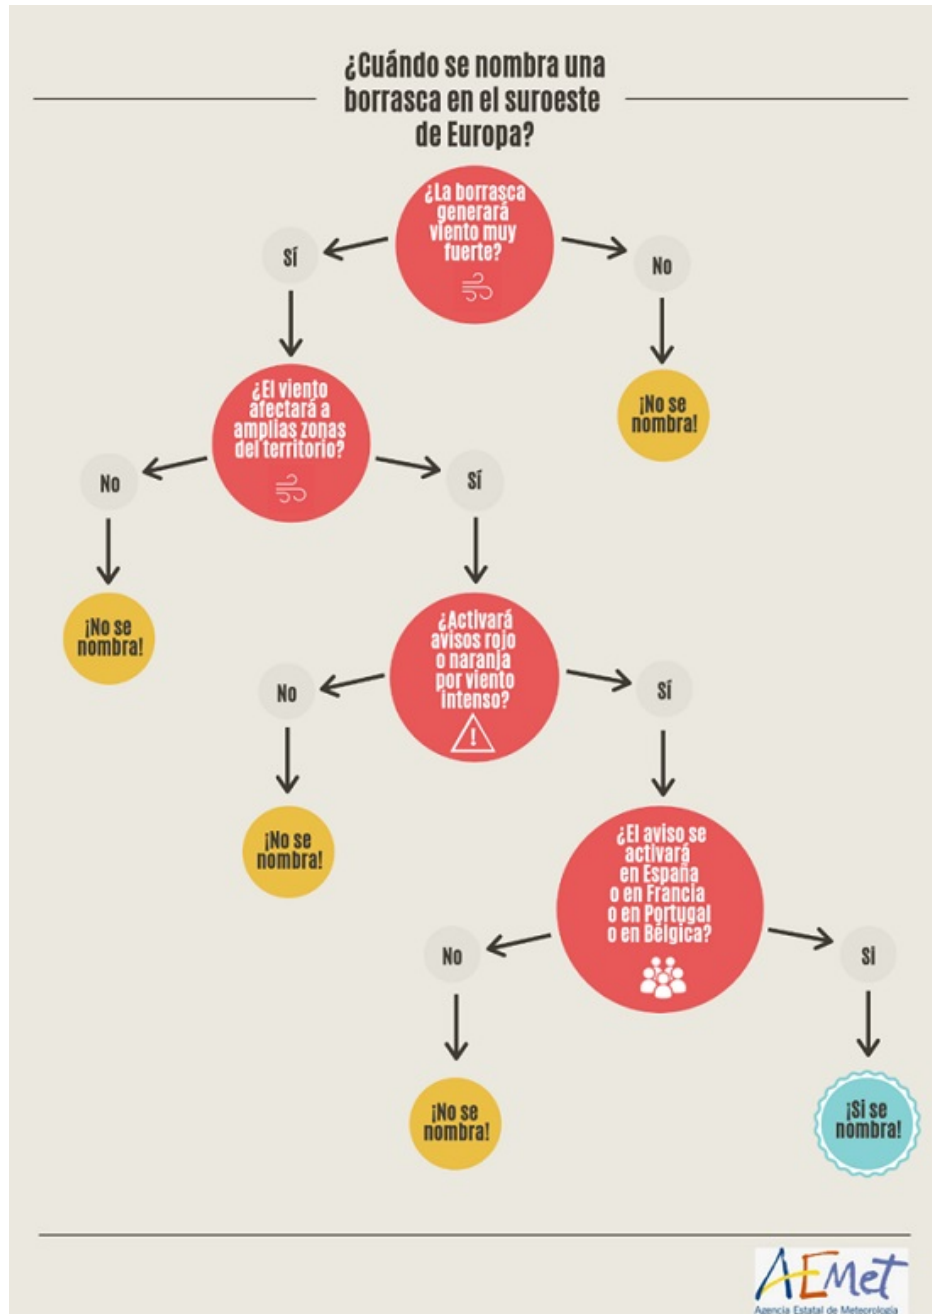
¿Cuándo se nombra una borrasca en el suroeste de Europa?

¿La borrasca generará viento muy fuerte?

Sí

No

¡No se nombra!

¿El viento afectará a amplias zonas del territorio?

No

¡No se nombra!

Sí

¿Activará avisos rojo o naranja por viento intenso?

No

¡No se nombra!

Sí

¿El aviso se activará en España o en Francia o en Portugal o en Bélgica?

No

¡No se nombra!

Sí

¡Sí se nombra!

AEMet
Agencia Estatal de Meteorología